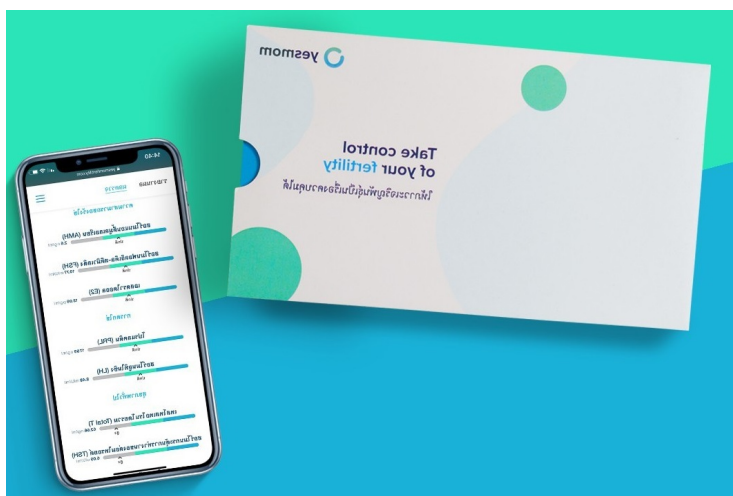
yesmom

Take control
of your fertility
ให้การวางแผนครอบครัวเป็นเรื่องง่ายสำหรับคุณ

14:40

รายงาน ผลตรวจ

ฮอร์โมนแอนติมูลเลอเรียน (AMH)

ฮอร์โมนกระตุ้นรูขุมขน (FSH)

เอสตราไดออล (E2)

โปรแลคติน (PRL)

ฮอร์โมนลูทีไนซิง (LH)

เทสโทสเตอโรนรวม (Total T)

ฮอร์โมนกระตุ้นต่อมไทรอยด์ (TSH)